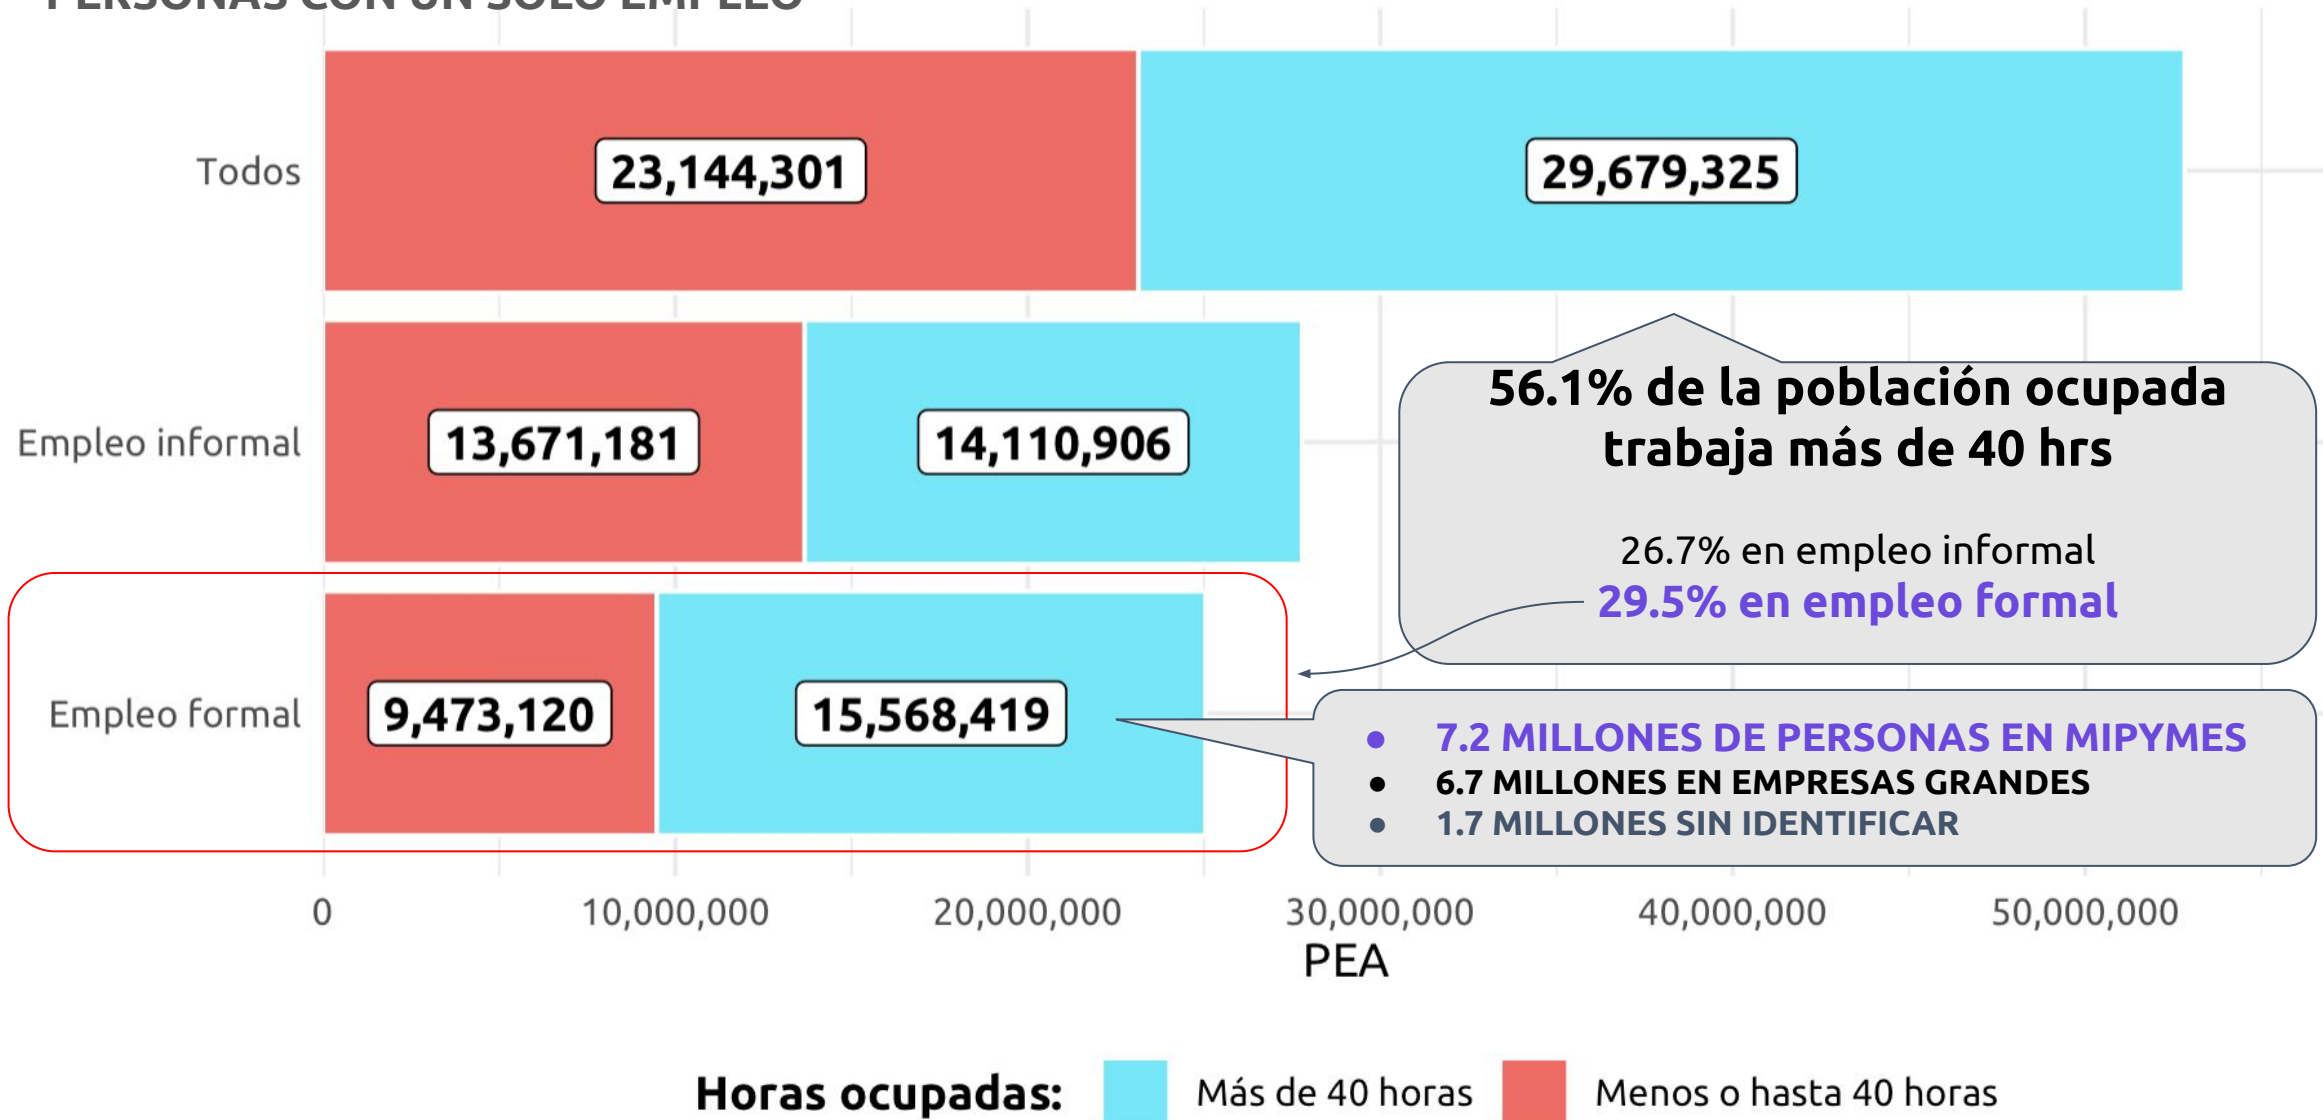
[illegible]

Todos
23,144,301
29,679,325

Empleo informal
13,671,181
14,110,906

Empleo formal
9,473,120
15,568,419

56.1% de la población ocupada trabaja más de 40 hrs

26.7% en empleo informal
29.5% en empleo formal

- 7.2 MILLONES DE PERSONAS EN MIPYMES
- 6.7 MILLONES EN EMPRESAS GRANDES
- 1.7 MILLONES SIN IDENTIFICAR

0
10,000,000
20,000,000
30,000,000
40,000,000
50,000,000
PEA

Horas ocupadas: Más de 40 horas Menos o hasta 40 horas